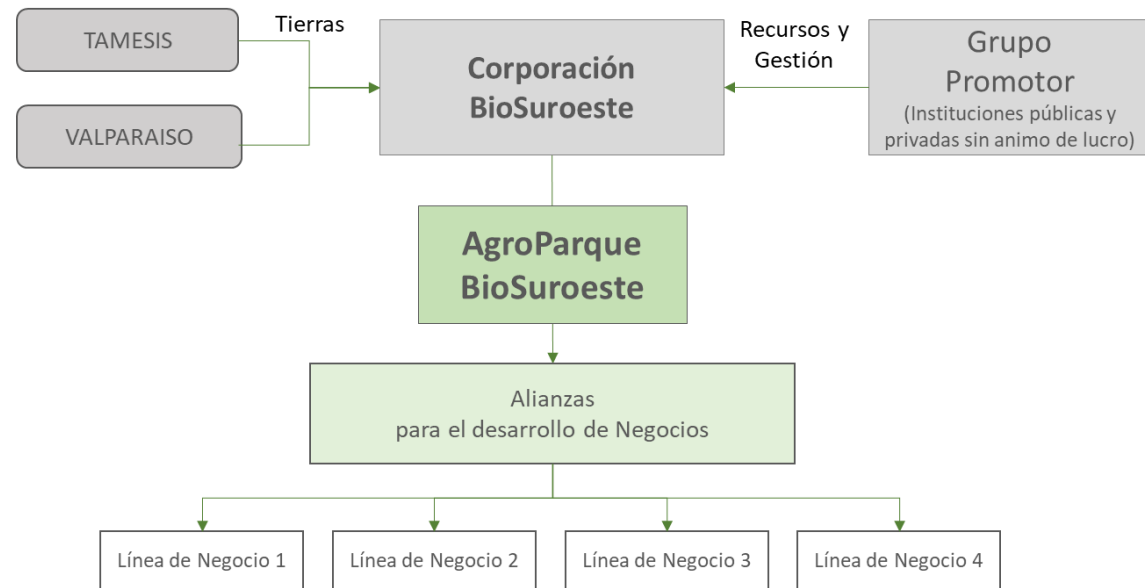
TAMESIS

VALPARAISO

Tierras

Corporación BioSuroeste

Recursos y Gestión

Grupo Promotor (Instituciones públicas y privadas sin animo de lucro)

AgroParque BioSuroeste

Alianzas para el desarrollo de Negocios

Línea de Negocio 1

Línea de Negocio 2

Línea de Negocio 3

Línea de Negocio 4